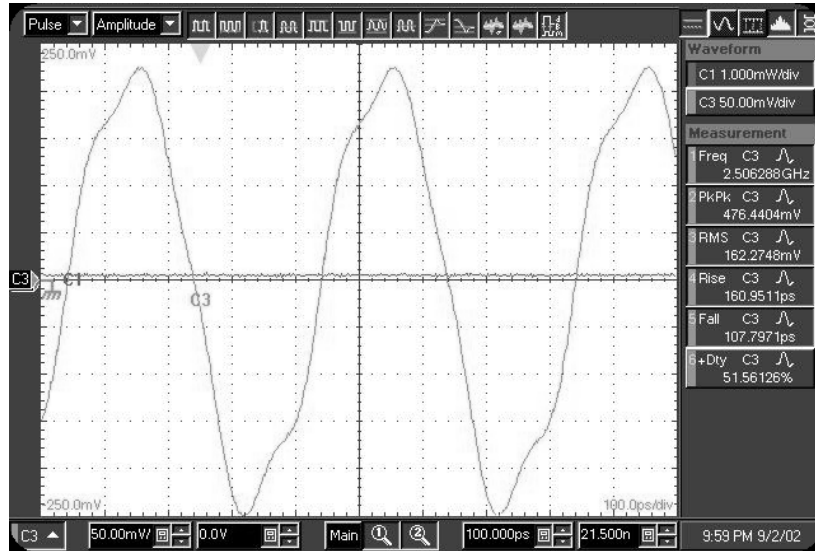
Pulse Amplitude

250.0mV

C3 C1

C3

-250.0mV

100.0ps/div

Waveform
C1 1.000mW/div
C3 50.00mV/div

Measurement
1 Freq C3
2.506288GHz
2 PkPk C3
476.4404mV
3 RMS C3
162.2748mV
4 Rise C3
160.9511ps
5 Fall C3
107.7971ps
6 +Dty C3
51.56126%

C3 50.00mV 0.0V Main 100.000ps 21.500n 9:59 PM 9/2/02